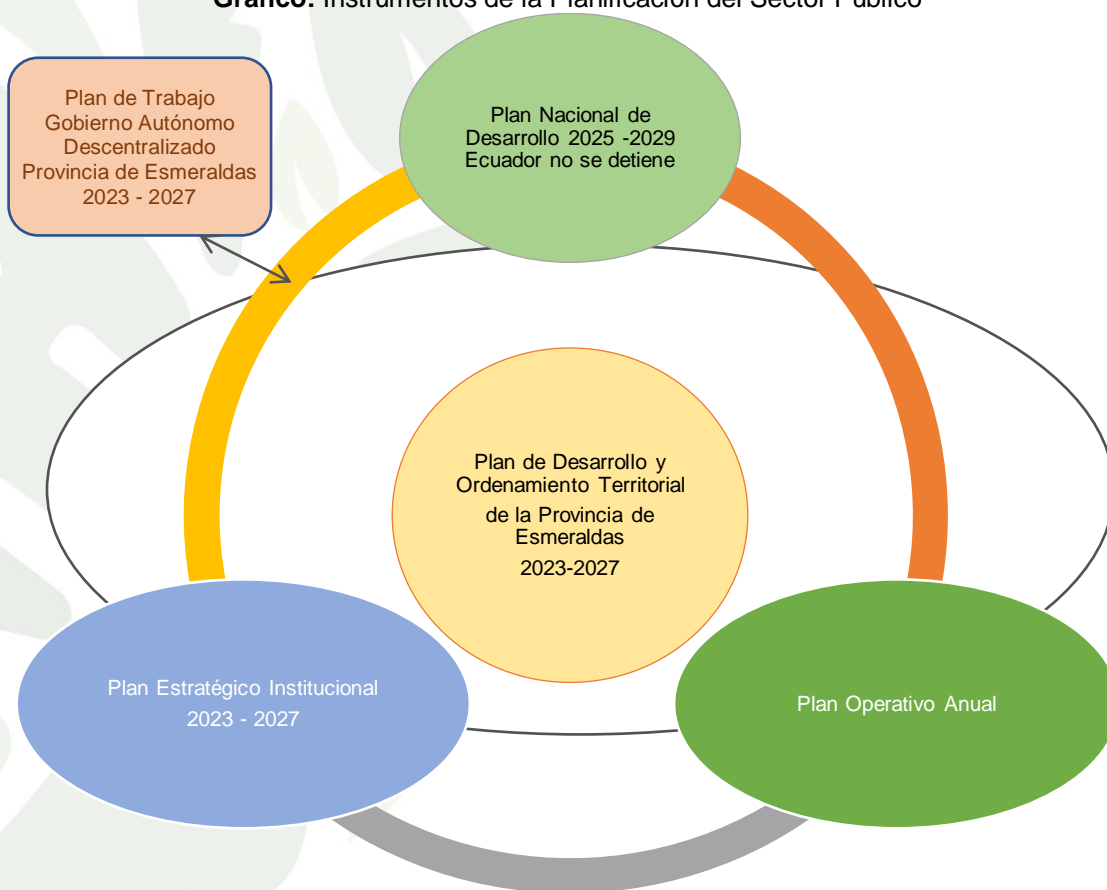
**Gráfico:** Instrumentos de la Planificación del Sector Público

Plan de Trabajo Gobierno Autónomo Descentralizado Provincia de Esmeraldas 2023 - 2027

Plan Nacional de Desarrollo 2025 -2029 Ecuador no se detiene

Plan de Desarrollo y Ordenamiento Territorial de la Provincia de Esmeraldas 2023-2027

Plan Estratégico Institucional 2023 - 2027

Plan Operativo Anual